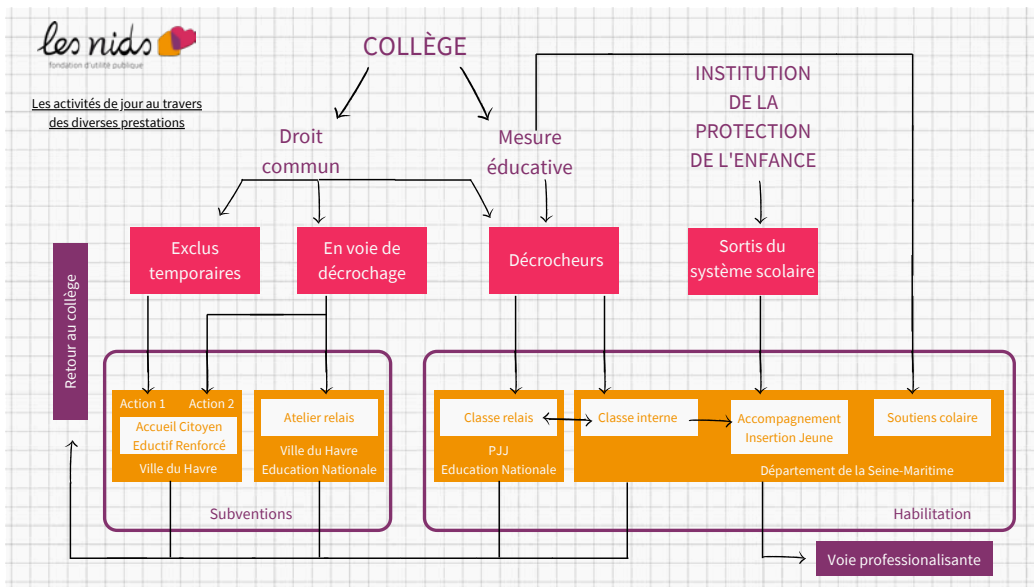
les nids
fondation d'utilité publique

Les activités de jour au travers des diverses prestations

COLLÈGE

Droit commun

Mesure éducative

INSTITUTION DE LA PROTECTION DE L'ENFANCE

Exclus temporaires

En voie de décrochage

Décrocheurs

Sortis du système scolaire

Retour au collège

Action 1 Action 2
Accueil Citoyen Eductif Renforcé
Ville du Havre

Atelier relais
Ville du Havre
Education Nationale

Subventions

Classe relais
PJJ
Education Nationale

Classe interne

Accompagnement Insertion Jeune

Soutiens colaire

Département de la Seine-Maritime

Habilitation

Voie professionalisante